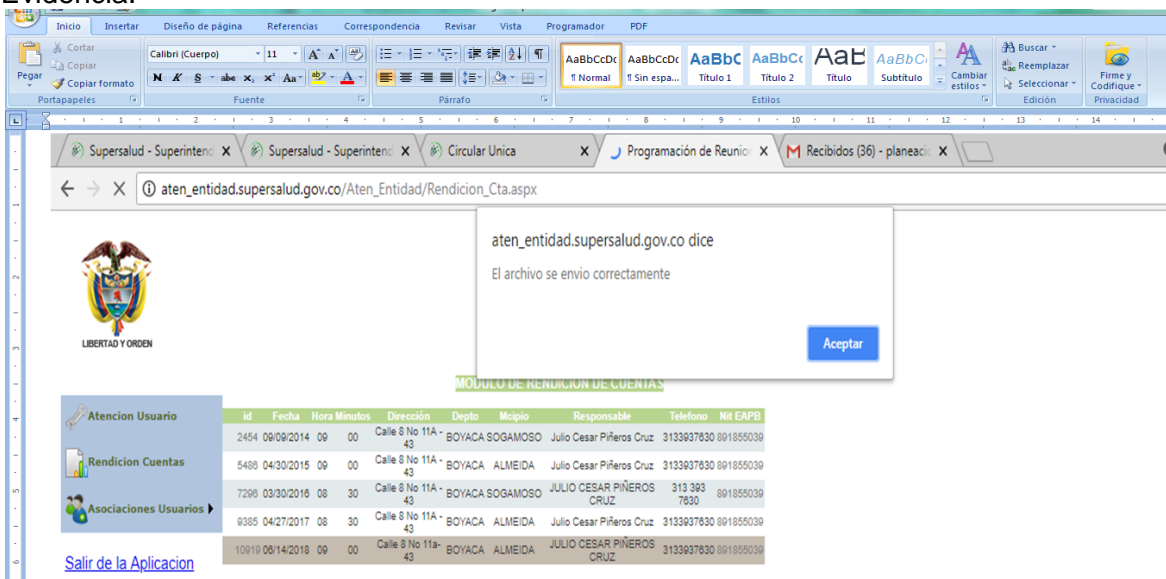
Evidencia:

Inicio Insertar Diseño de página Referencias Correspondencia Revisar Vista Programador PDF

Pegar Cortar Copiar Copiar formato Portapapeles
Calibri (Cuerpo) 11 Fuente
Párrafo
AaBbCcDc ¶ Normal AaBbCcDc ¶ Sin espa... AaBbC Título 1 AaBbCc Título 2 AaB Título AaBbC Subtítulo Cambiar estilos Estilos
Buscar Reemplazar Seleccionar Edición
Firme y Codifique Privacidad

Supersalud - Superintend X Supersalud - Superintend X Circular Unica X Programación de Reunior X Recibidos (36) - planeacic X

aten_entidad.supersalud.gov.co/Aten_Entidad/Rendicion_Cta.aspx

aten_entidad.supersalud.gov.co dice
El archivo se envio correctamente
Aceptar

LIBERTAD Y ORDEN

MODULO DE RENDICION DE CUENTAS

Atencion Usuario
Rendicion Cuentas
Asociaciones Usuarios

| id | Fecha | Hora | Minutos | Dirección | Depto | Mcipio | Responsable | Telefono | Nit EAPB |
|---|---|---|---|---|---|---|---|---|---|
| 2454 | 09/09/2014 | 09 | 00 | Calle 8 No 11A - 43 | BOYACA | SOGAMOSO | Julio Cesar Piñeros Cruz | 3133937630 | 891855039 |
| 5486 | 04/30/2015 | 09 | 00 | Calle 8 No 11A - 43 | BOYACA | ALMEIDA | Julio Cesar Piñeros Cruz | 3133937630 | 891855039 |
| 7296 | 03/30/2016 | 08 | 30 | Calle 8 No 11A - 43 | BOYACA | SOGAMOSO | JULIO CESAR PIÑEROS CRUZ | 313 393 7630 | 891855039 |
| 9385 | 04/27/2017 | 08 | 30 | Calle 8 No 11A - 43 | BOYACA | ALMEIDA | Julio Cesar Piñeros Cruz | 3133937630 | 891855039 |
| 10919 | 06/14/2018 | 09 | 00 | Calle 8 No 11a-43 | BOYACA | ALMEIDA | JULIO CESAR PIÑEROS CRUZ | 3133937630 | 891855039 |

Salir de la Aplicacion